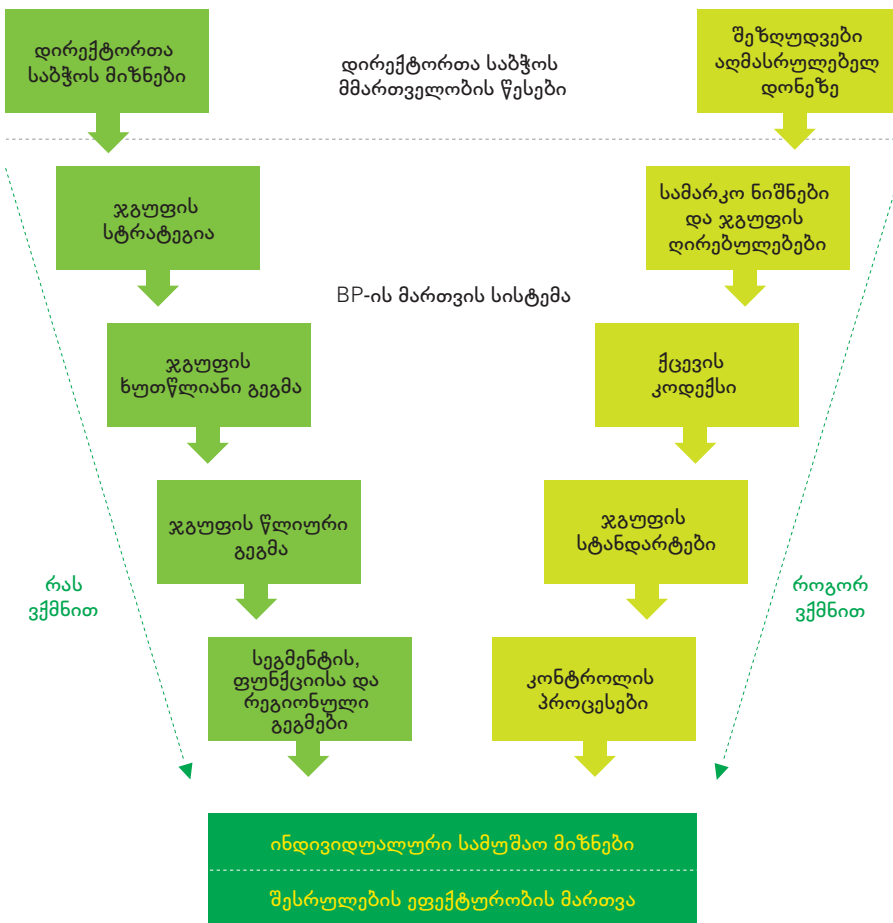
დირექტორთა საბჭოს მიზნები

დირექტორთა საბჭოს მმართველობის წესები

შეზღუდვები აღმასრულებელ დონეზე

ჯგუფის სტრატეგია

სამარკო ნიშნები და ჯგუფის ღირებულებები

BP-ის მართვის სისტემა

ჯგუფის ხუთწლიანი გეგმა

ქცევის კოდექსი

ჯგუფის წლიური გეგმა

ჯგუფის სტანდარტები

რას ვქმნით

როგორ ვქმნით

სეგმენტის, ფუნქციისა და რეგიონული გეგმები

კონტროლის პროცესები

ინდივიდუალური სამუშაო მიზნები

შესრულების ეფექტურობის მართვა